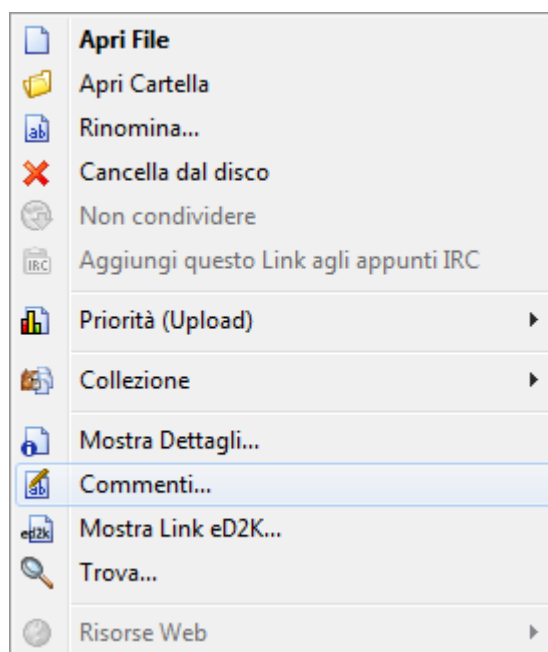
Apri File
Apri Cartella
Rinomina...
Cancella dal disco
Non condividere
Aggiungi questo Link agli appunti IRC

Priorità (Upload)

Collezione

Mostra Dettagli...
Commenti...
Mostra Link eD2K...
Trova...

Risorse Web